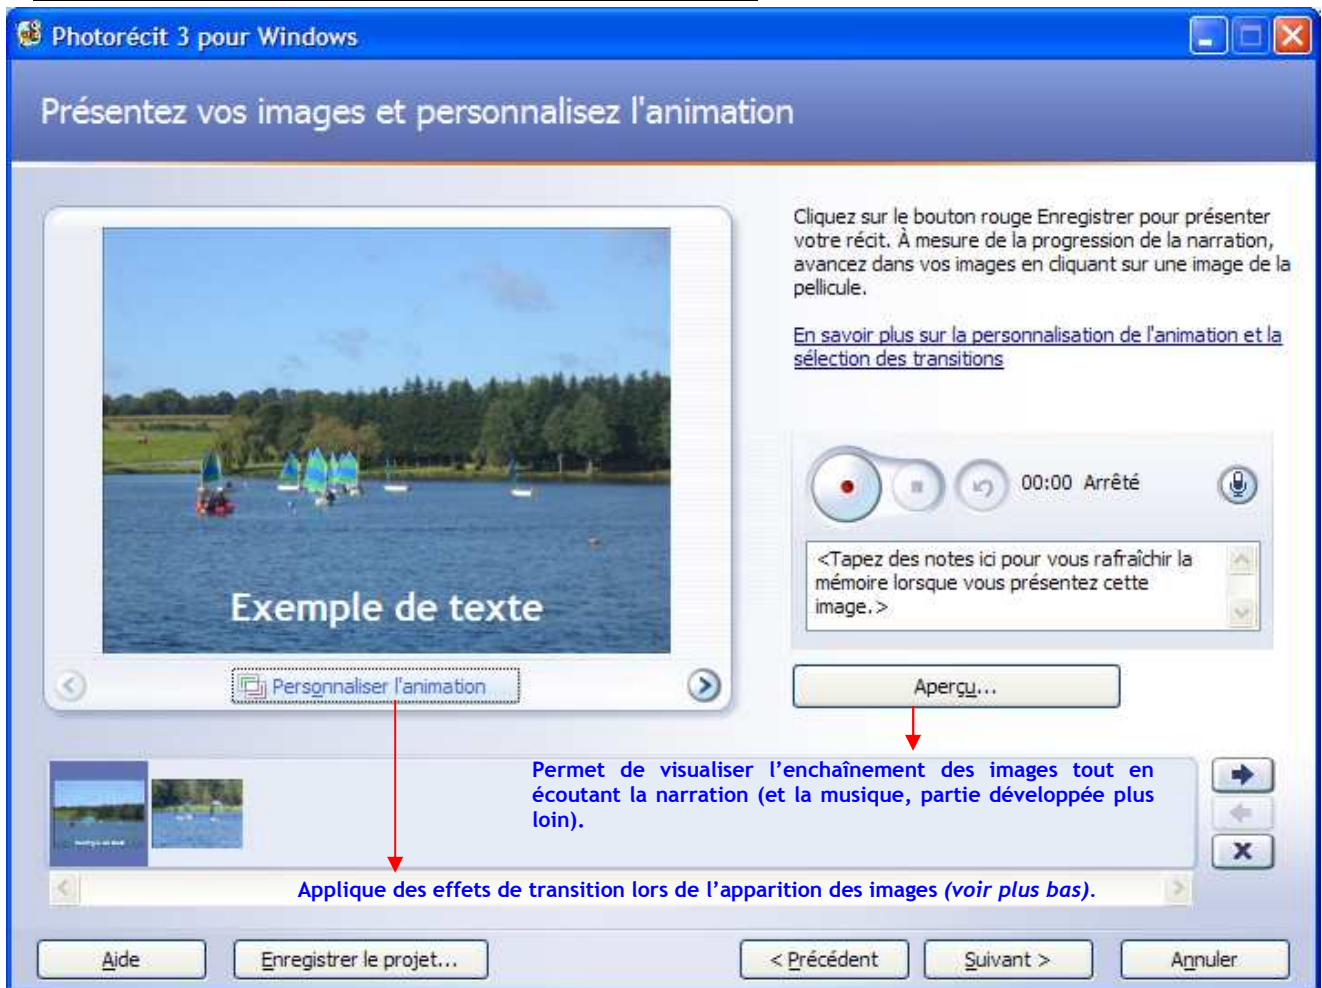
Photorécit 3 pour Windows

Présentez vos images et personnalisez l'animation

Cliquez sur le bouton rouge Enregistrer pour présenter votre récit. À mesure de la progression de la narration, avancez dans vos images en cliquant sur une image de la pellicule.

En savoir plus sur la personnalisation de l'animation et la sélection des transitions

Exemple de texte

Personnaliser l'animation

00:00 Arrêté

<Tapez des notes ici pour vous rafraîchir la mémoire lorsque vous présentez cette image.>

Aperçu...

Permet de visualiser l'enchaînement des images tout en écoutant la narration (et la musique, partie développée plus loin).

Applique des effets de transition lors de l'apparition des images *(voir plus bas)*.

Aide

Enregistrer le projet...

< Précédent

Suivant >

Annuler